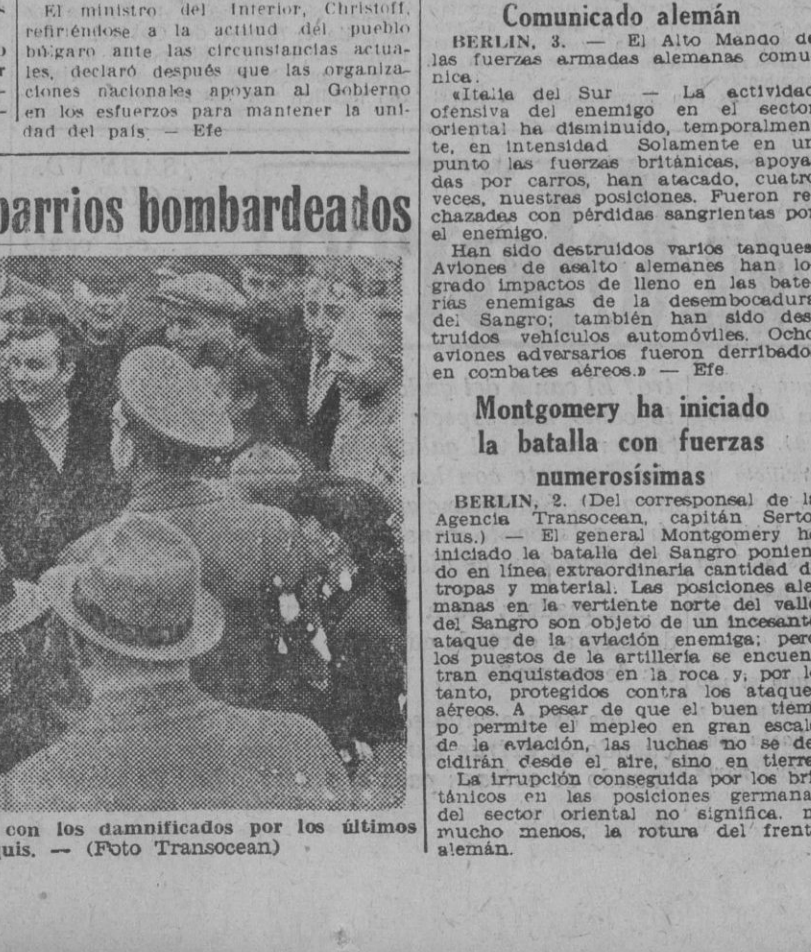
El ministro del Interior, Christoff, refiriéndose a la actitud del pueblo búlgaro ante las circunstancias actuales, declaró después que las organizaciones nacionales apoyan al Gobierno en los esfuerzos para mantener la unidad del país. — Efe

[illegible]barrios bombardeados

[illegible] con los damnificados por los últimos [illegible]uis. — (Foto Transocean)

Comunicado alemán

BERLIN, 3. — El Alto Mando de las fuerzas armadas alemanas comu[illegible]nica.

«Italia del Sur — La actividad ofensiva del enemigo en el sector oriental ha disminuído, temporalmen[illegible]te, en intensidad. Solamente en un punto las fuerzas británicas, apoya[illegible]das por carros, han atacado, cuatro veces, nuestras posiciones. Fueron re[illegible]chazadas con pérdidas sangrientas por el enemigo.

Han sido destruídos varios tanques. Aviones de asalto alemanes han lo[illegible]grado impactos de lleno en las bate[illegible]rías enemigas de la desembocadura del Sangro; también han sido des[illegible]truídos vehículos automóviles. Ocho aviones adversarios fueron derribados en combates aéreos.» — Efe.

Montgomery ha iniciado la batalla con fuerzas numerosísimas

BERLIN, 2. (Del corresponsal de l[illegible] Agencia Transocean, capitán Serto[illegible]rius.) — El general Montgomery h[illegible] iniciado la batalla del Sangro ponien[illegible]do en línea extraordinaria cantidad d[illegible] tropas y material. Las posiciones ale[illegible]manas en la vertiente norte del vall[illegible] del Sangro son objeto de un incesant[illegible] ataque de la aviación enemiga; pero los puestos de la artillería se encuen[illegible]tran enquistados en la roca y, por l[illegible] tanto, protegidos contra los ataque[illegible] aéreos. A pesar de que el buen tiem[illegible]po permite el mepleo en gran escal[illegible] de la aviación, las luchas no se de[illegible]cidirán desde el aire, sino en tierr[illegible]

La irrupción conseguida por los bri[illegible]tánicos en las posiciones germana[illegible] del sector oriental no significa, n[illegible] mucho menos, la rotura del frent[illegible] alemán.